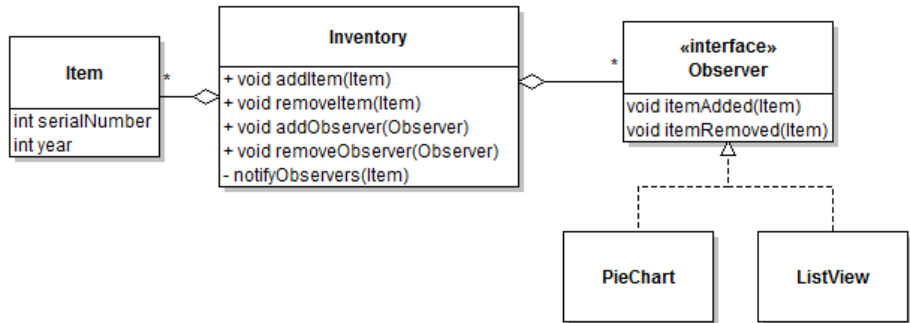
Item

int serialNumber
int year

*

Inventory

+ void addItem(Item)
+ void removeItem(Item)
+ void addObserver(Observer)
+ void removeObserver(Observer)
- notifyObservers(Item)

*

«interface»
Observer

void itemAdded(Item)
void itemRemoved(Item)

PieChart

ListView